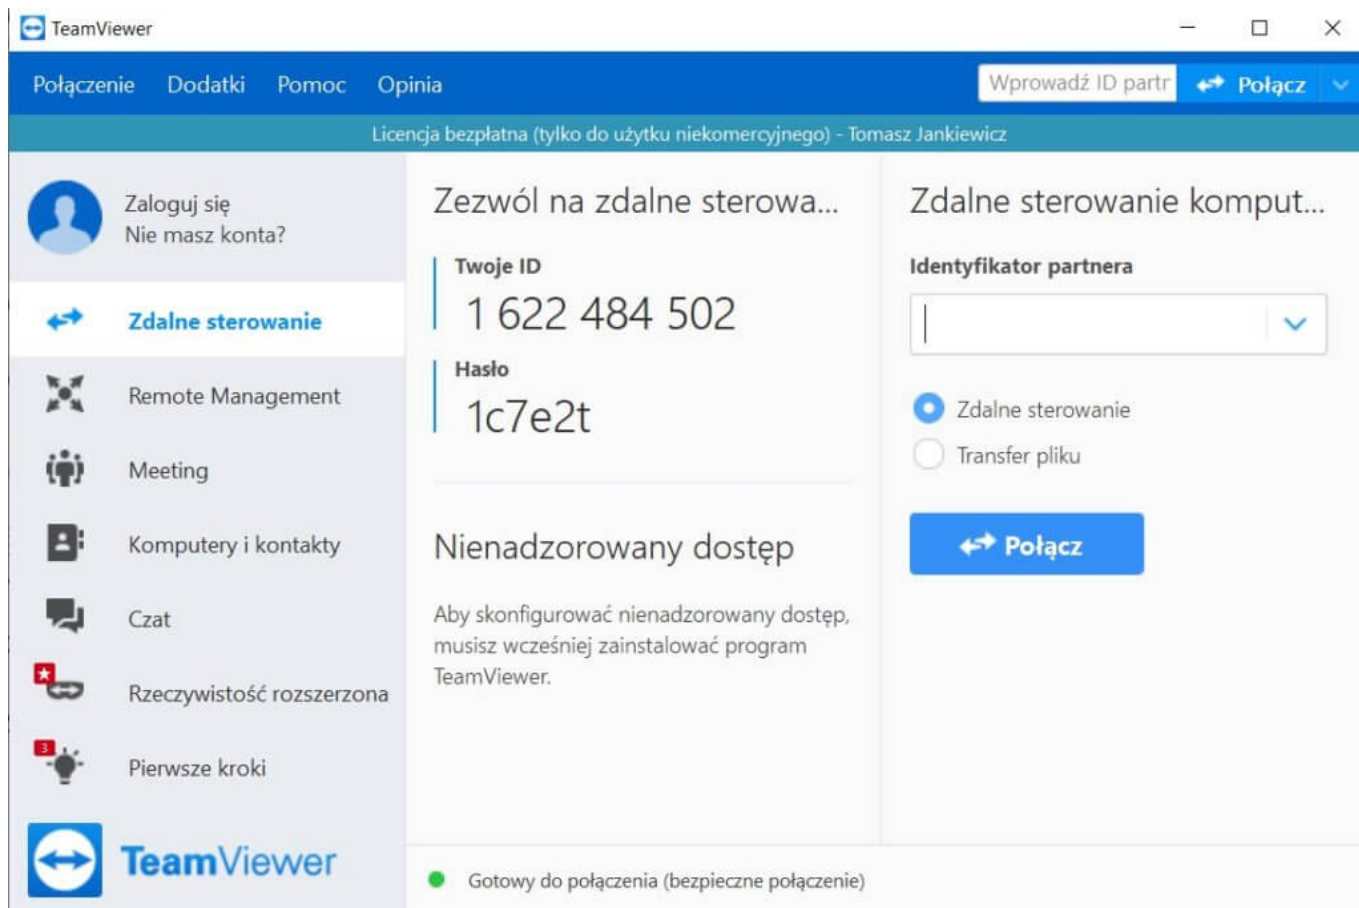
TeamViewer

Połączenie Dodatki Pomoc Opinia

Wprowadź ID partr

Połącz

Licencja bezpłatna (tylko do użytku niekomercyjnego) - Tomasz Jankiewicz

Zaloguj się
Nie masz konta?

Zdalne sterowanie

Remote Management

Meeting

Komputery i kontakty

Czat

Rzeczywistość rozszerzona

Pierwsze kroki

TeamViewer

Zezwól na zdalne sterowa...

Twoje ID
1 622 484 502

Hasło
1c7e2t

Nienadzorowany dostęp

Aby skonfigurować nienadzorowany dostęp, musisz wcześniej zainstalować program TeamViewer.

Zdalne sterowanie komput...

Identyfikator partnera

Zdalne sterowanie

Transfer pliku

Połącz

Gotowy do połączenia (bezpieczne połączenie)